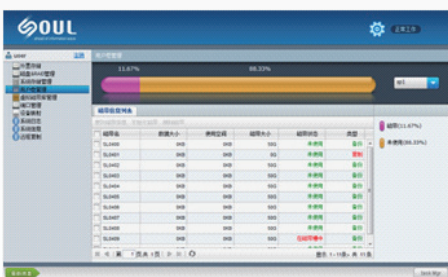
SOUL

11.67%

88.33%

磁带

磁带信息列表

| 磁带名 | 数据大小 | 磁带空间 | 磁带大小 | 磁带状态 | 类型 |
|---|---|---|---|---|---|
| SL0400 | 0KB | 0KB | 0G | 未使用 | 备份 |
| SL0401 | 0KB | 0KB | 0G | 未使用 | 清洗 |
| SL0402 | 0KB | 0KB | 0G | 未使用 | 备份 |
| SL0403 | 0KB | 0KB | 0G | 未使用 | 备份 |
| SL0404 | 0KB | 0KB | 0G | 未使用 | 备份 |
| SL0405 | 0KB | 0KB | 0G | 未使用 | 备份 |
| SL0406 | 0KB | 0KB | 0G | 未使用 | 备份 |
| SL0407 | 0KB | 0KB | 0G | 未使用 | 备份 |
| SL0408 | 0KB | 0KB | 0G | 未使用 | 备份 |
| SL0409 | 0KB | 0KB | 0G | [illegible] | 备份 |
| SL0410 | 0KB | 0KB | 0G | 未使用 | 备份 |

已用(11.67%)

未使用(88.33%)